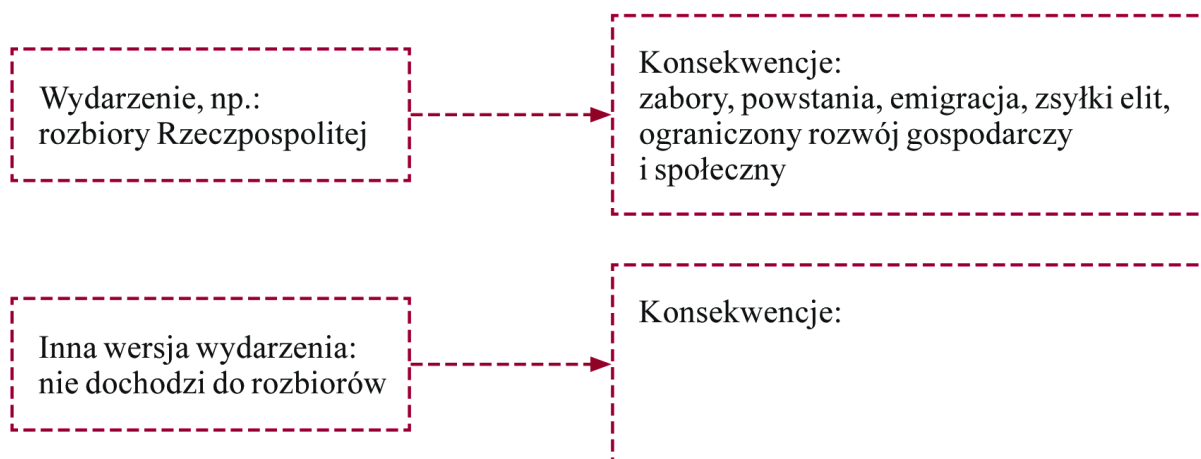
Wydarzenie, np.:
rozbiory Rzeczpospolitej

Konsekwencje:
zabory, powstania, emigracja, zsyłki elit, ograniczony rozwój gospodarczy i społeczny

Inna wersja wydarzenia:
nie dochodzi do rozbiorów

Konsekwencje: